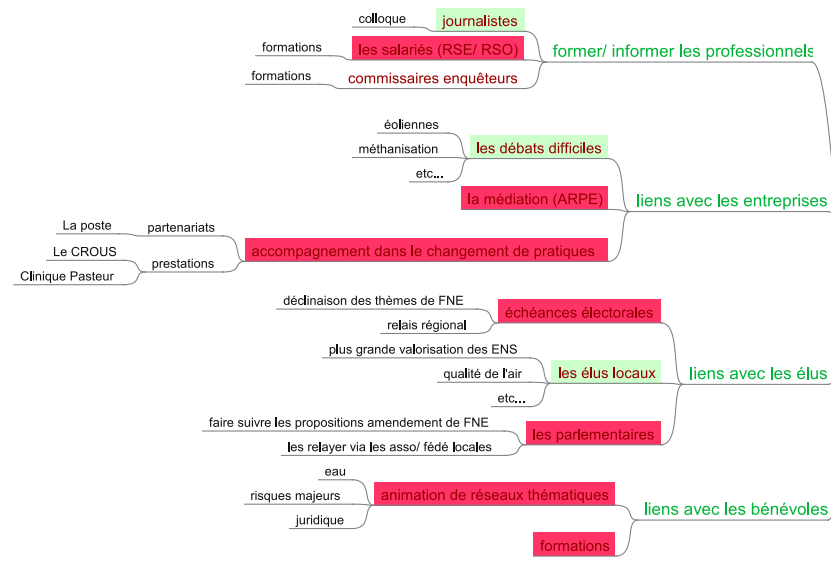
colloque
journalistes
formations
les salariés (RSE/ RSO)
formations
commissaires enquêteurs
former/ informer les professionnels

éoliennes
méthanisation
etc...
les débats difficiles
la médiation (ARPE)
La poste
partenariats
Le CROUS
prestations
Clinique Pasteur
accompagnement dans le changement de pratiques
liens avec les entreprises

déclinaison des thèmes de FNE
relais régional
échéances électorales
plus grande valorisation des ENS
qualité de l'air
etc...
les élus locaux
faire suivre les propositions amendement de FNE
les relayer via les asso/ fédé locales
les parlementaires
liens avec les élus

eau
risques majeurs
juridique
animation de réseaux thématiques
formations
liens avec les bénévoles